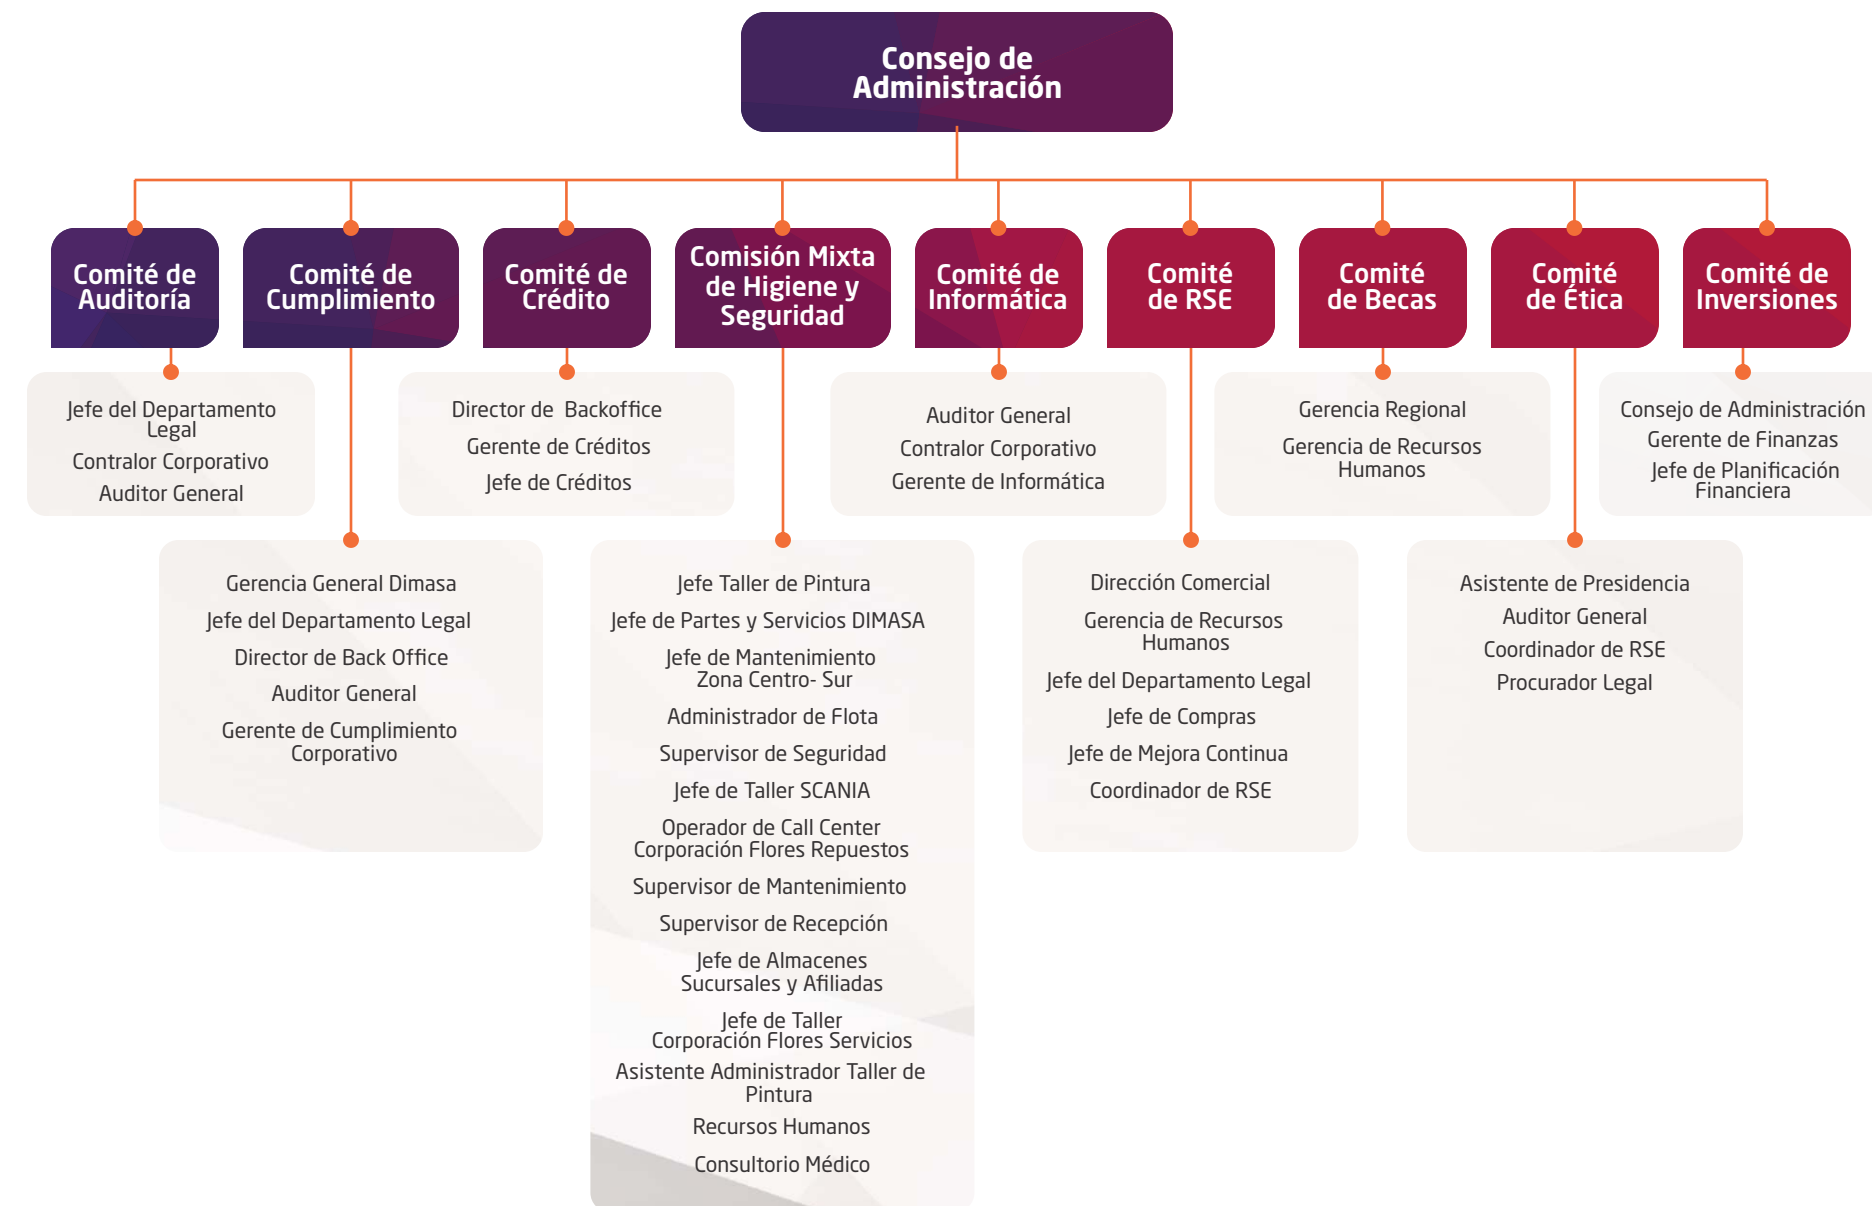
Consejo de Administración

Comité de Auditoría

Comité de Cumplimiento

Comité de Crédito

Comisión Mixta de Higiene y Seguridad

Comité de Informática

Comité de RSE

Comité de Becas

Comité de Ética

Comité de Inversiones

Jefe del Departamento Legal
Contralor Corporativo
Auditor General

Director de Backoffice
Gerente de Créditos
Jefe de Créditos

Auditor General
Contralor Corporativo
Gerente de Informática

Gerencia Regional
Gerencia de Recursos Humanos

Consejo de Administración
Gerente de Finanzas
Jefe de Planificación Financiera

Gerencia General Dimasa
Jefe del Departamento Legal
Director de Back Office
Auditor General
Gerente de Cumplimiento Corporativo

Jefe Taller de Pintura
Jefe de Partes y Servicios DIMASA
Jefe de Mantenimiento Zona Centro- Sur
Administrador de Flota
Supervisor de Seguridad
Jefe de Taller SCANIA
Operador de Call Center Corporación Flores Repuestos
Supervisor de Mantenimiento
Supervisor de Recepción
Jefe de Almacenes Sucursales y Afiliadas
Jefe de Taller Corporación Flores Servicios
Asistente Administrador Taller de Pintura
Recursos Humanos
Consultorio Médico

Dirección Comercial
Gerencia de Recursos Humanos
Jefe del Departamento Legal
Jefe de Compras
Jefe de Mejora Continua
Coordinador de RSE

Asistente de Presidencia
Auditor General
Coordinador de RSE
Procurador Legal